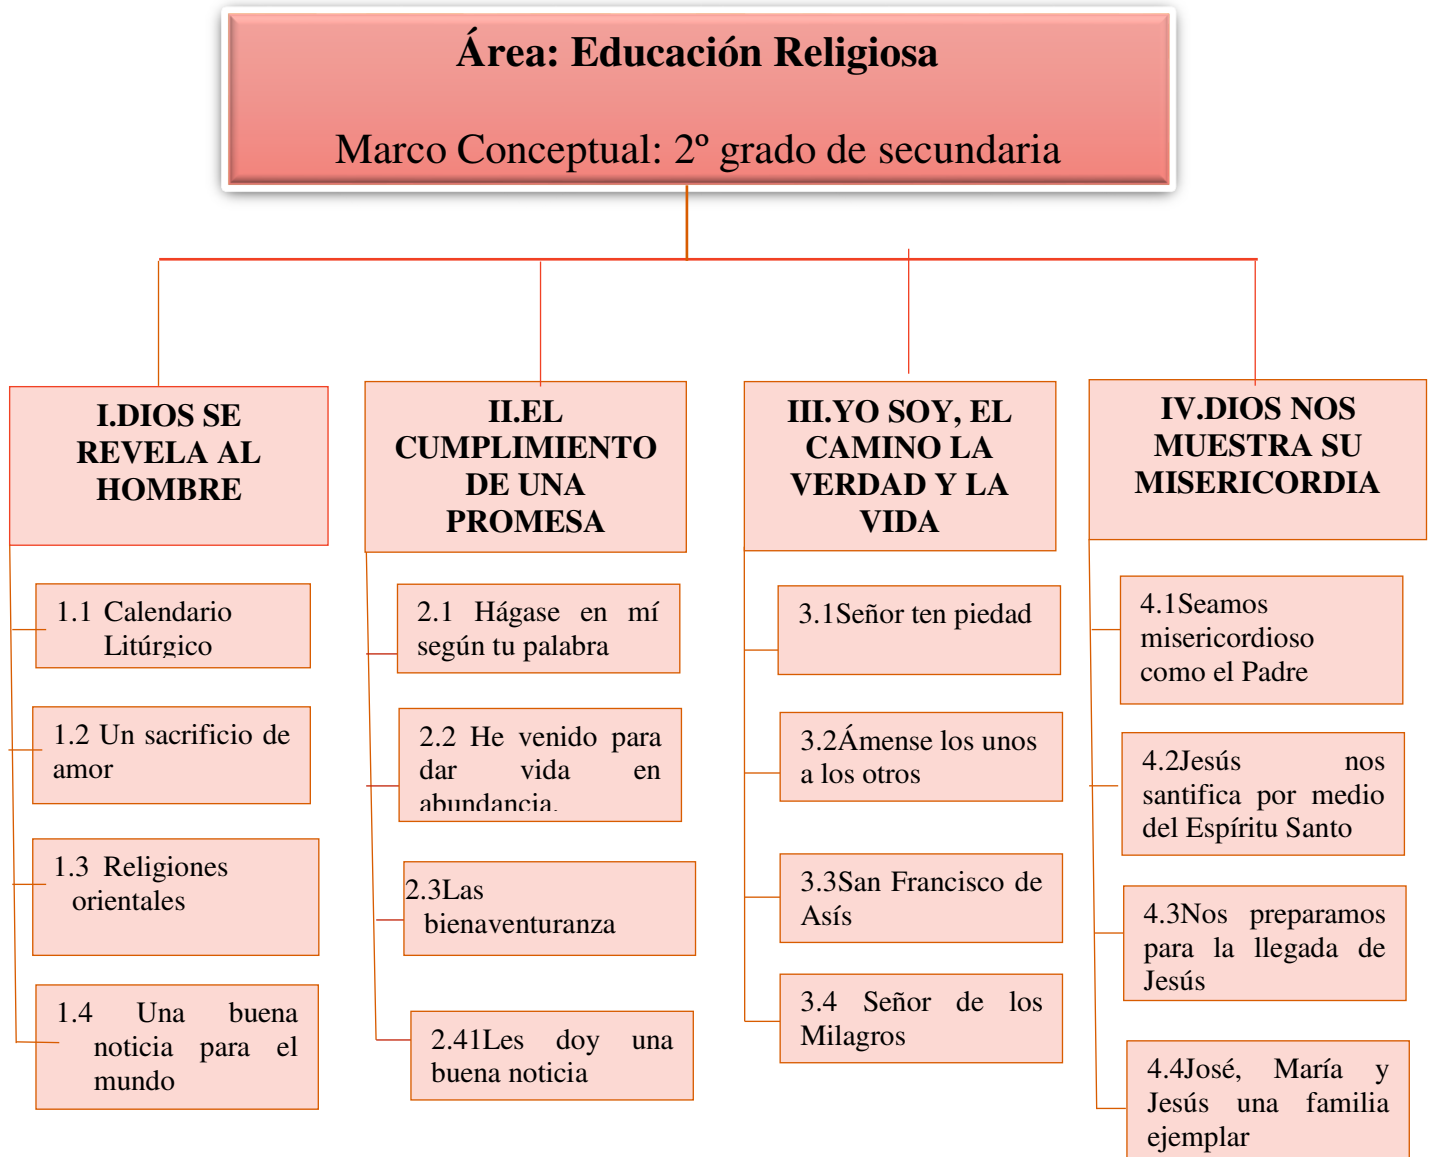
Área: Educación Religiosa

Marco Conceptual: 2º grado de secundaria

I.DIOS SE REVELA AL HOMBRE

1.1 Calendario Litúrgico

1.2 Un sacrificio de amor

1.3 Religiones orientales

1.4 Una buena noticia para el mundo

II.EL CUMPLIMIENTO DE UNA PROMESA

2.1 Hágase en mí según tu palabra

2.2 He venido para dar vida en abundancia.

2.3Las bienaventuranza

2.41Les doy una buena noticia

III.YO SOY, EL CAMINO LA VERDAD Y LA VIDA

3.1Señor ten piedad

3.2Ámense los unos a los otros

3.3San Francisco de Asís

3.4 Señor de los Milagros

IV.DIOS NOS MUESTRA SU MISERICORDIA

4.1Seamos misericordioso como el Padre

4.2Jesús nos santifica por medio del Espíritu Santo

4.3Nos preparamos para la llegada de Jesús

4.4José, María y Jesús una familia ejemplar